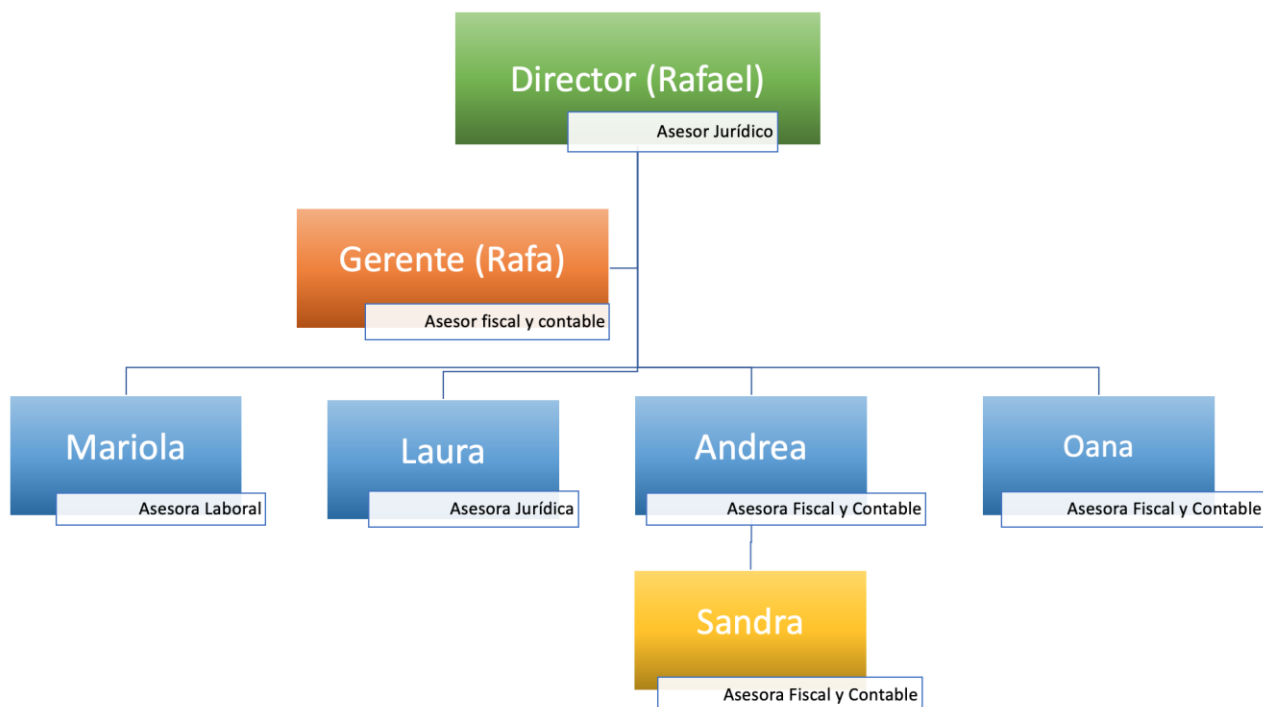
Director (Rafael)
Asesor Jurídico

Gerente (Rafa)
Asesor fiscal y contable

Mariola
Asesora Laboral

Laura
Asesora Jurídica

Andrea
Asesora Fiscal y Contable

Oana
Asesora Fiscal y Contable

Sandra
Asesora Fiscal y Contable